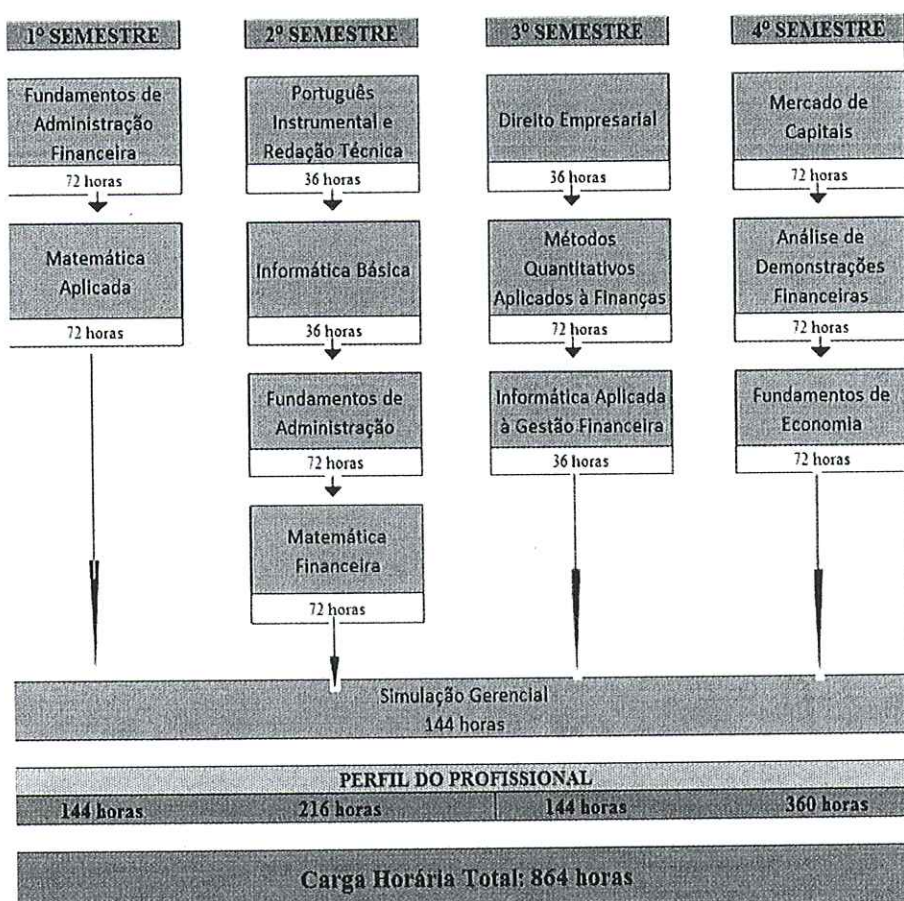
1º SEMESTRE

Fundamentos de Administração Financeira
72 horas

Matemática Aplicada
72 horas

2º SEMESTRE

Português Instrumental e Redação Técnica
36 horas

Informática Básica
36 horas

Fundamentos de Administração
72 horas

Matemática Financeira
72 horas

3º SEMESTRE

Direito Empresarial
36 horas

Métodos Quantitativos Aplicados à Finanças
72 horas

Informática Aplicada à Gestão Financeira
36 horas

4º SEMESTRE

Mercado de Capitais
72 horas

Análise de Demonstrações Financeiras
72 horas

Fundamentos de Economia
72 horas

Simulação Gerencial
144 horas

PERFIL DO PROFISSIONAL

| 144 horas | 216 horas | 144 horas | 360 horas |
|---|---|---|---|

Carga Horária Total: 864 horas